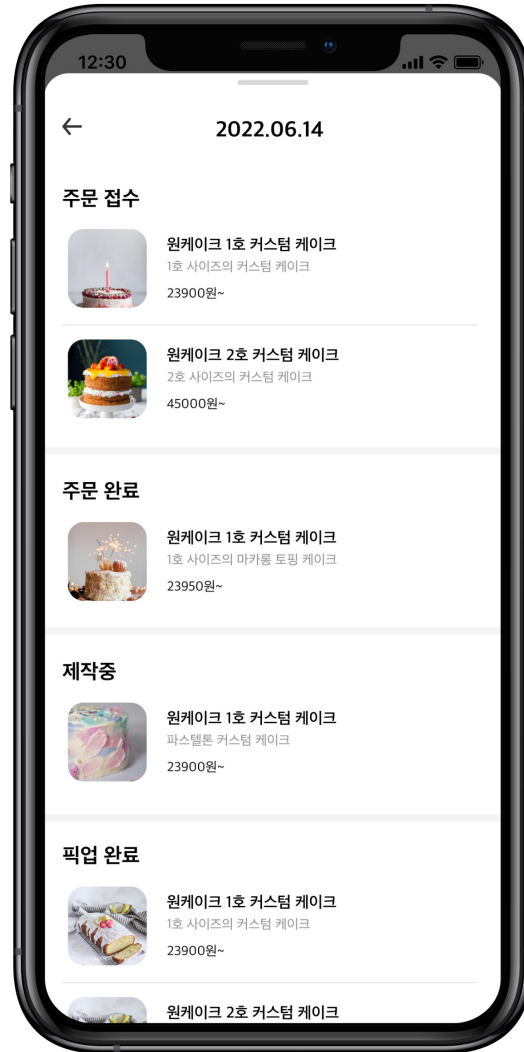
12:30

←

2022.06.14

주문 접수

원케이크 1호 커스텀 케이크
1호 사이즈의 커스텀 케이크
23900원~

원케이크 2호 커스텀 케이크
2호 사이즈의 커스텀 케이크
45000원~

주문 완료

원케이크 1호 커스텀 케이크
1호 사이즈의 마카롱 토핑 케이크
23950원~

제작중

원케이크 1호 커스텀 케이크
파스텔톤 커스텀 케이크
23900원~

픽업 완료

원케이크 1호 커스텀 케이크
1호 사이즈의 커스텀 케이크
23900원~

원케이크 2호 커스텀 케이크